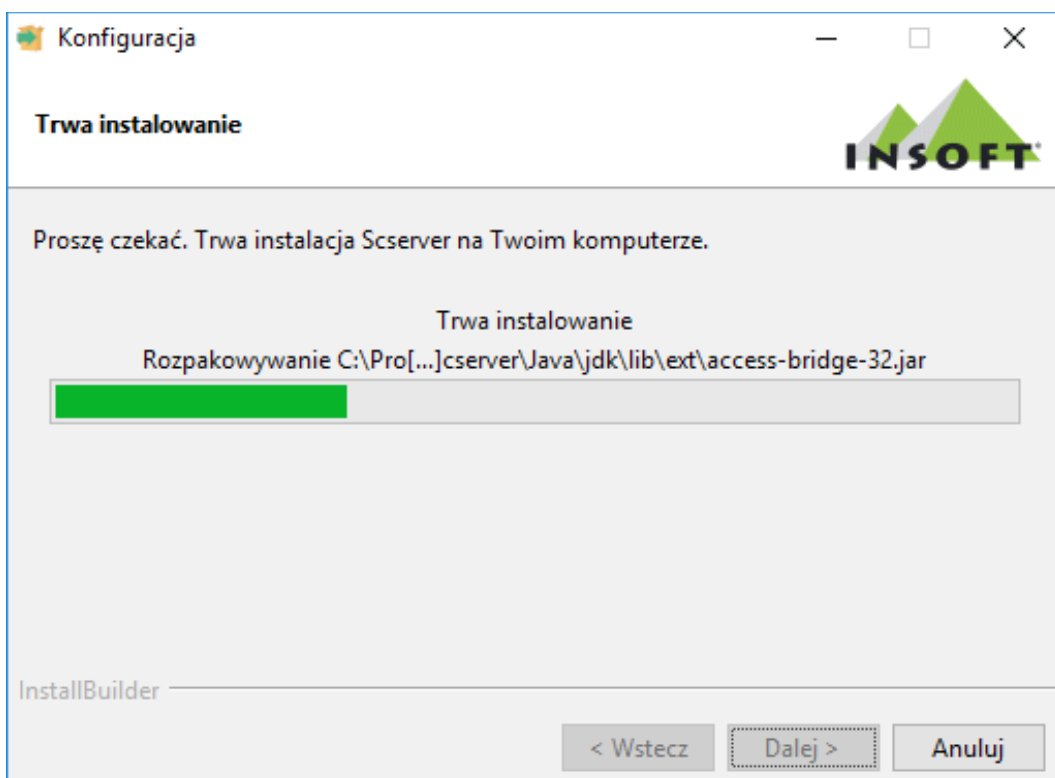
Konfiguracja

Trwa instalowanie

INSOFT

Proszę czekać. Trwa instalacja Scserver na Twoim komputerze.

Trwa instalowanie

Rozpakowywanie C:\Pro[...]cserver\Java\jdk\lib\ext\access-bridge-32.jar

InstallBuilder

< Wstecz

Dalej >

Anuluj